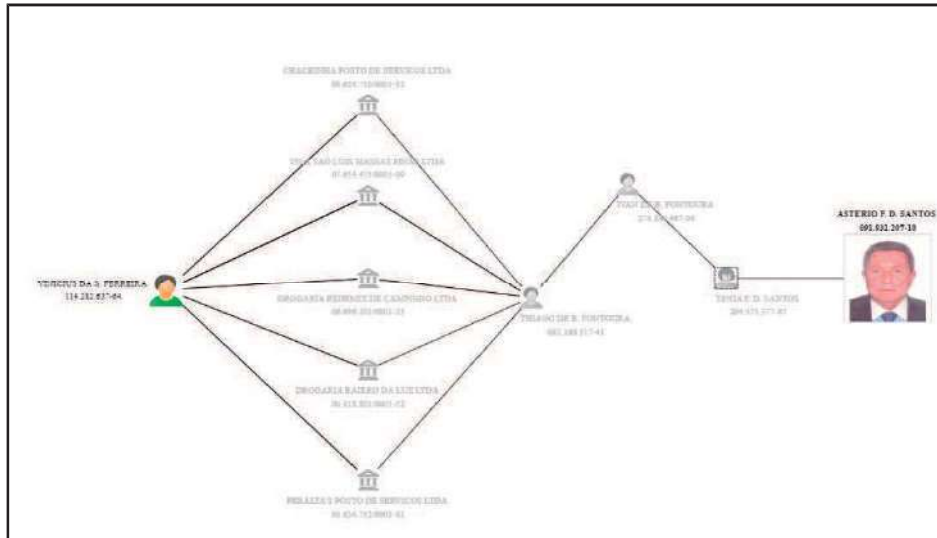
CHACRINHA POSTO DE SERVICOS LTDA
08.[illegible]/0001-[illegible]

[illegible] LUIS MASSAS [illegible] LTDA
07.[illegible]/0001-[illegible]

VINICIUS DA S. FERREIRA
114.282.637-64

DROGARIA REDENÇÃO DE CAMPINHO LTDA
08.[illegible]/0001-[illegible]

DROGARIA RAIERO DA LUZ LTDA
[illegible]/0001-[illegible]

PRALTA'S POSTO DE SERVICOS LTDA
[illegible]/0001-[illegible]

THIAGO DE R. FONTOURA
083.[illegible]

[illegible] R. FONTOURA
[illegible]

TANIA F. D. SANTOS
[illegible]

ASTERIO F. D. SANTOS
093.032.207-10